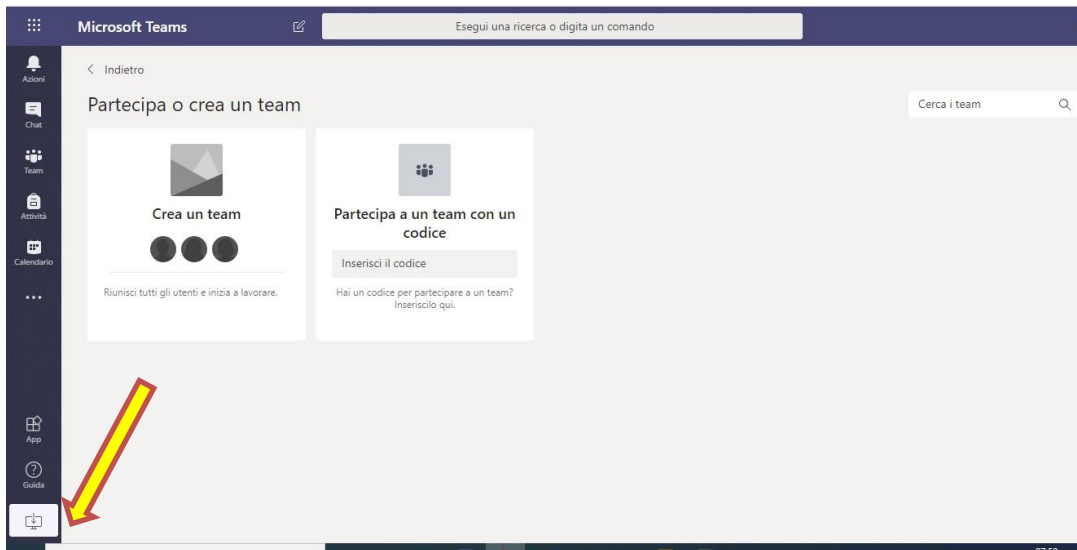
Microsoft Teams

Esegui una ricerca o digita un comando

Azioni

Chat

Team

Attività

Calendario

...

App

Guida

< Indietro

Partecipa o crea un team

Cerca i team

Crea un team

Riunisci tutti gli utenti e inizia a lavorare.

Partecipa a un team con un codice

Inserisci il codice

Hai un codice per partecipare a un team? Inseriscilo qui.